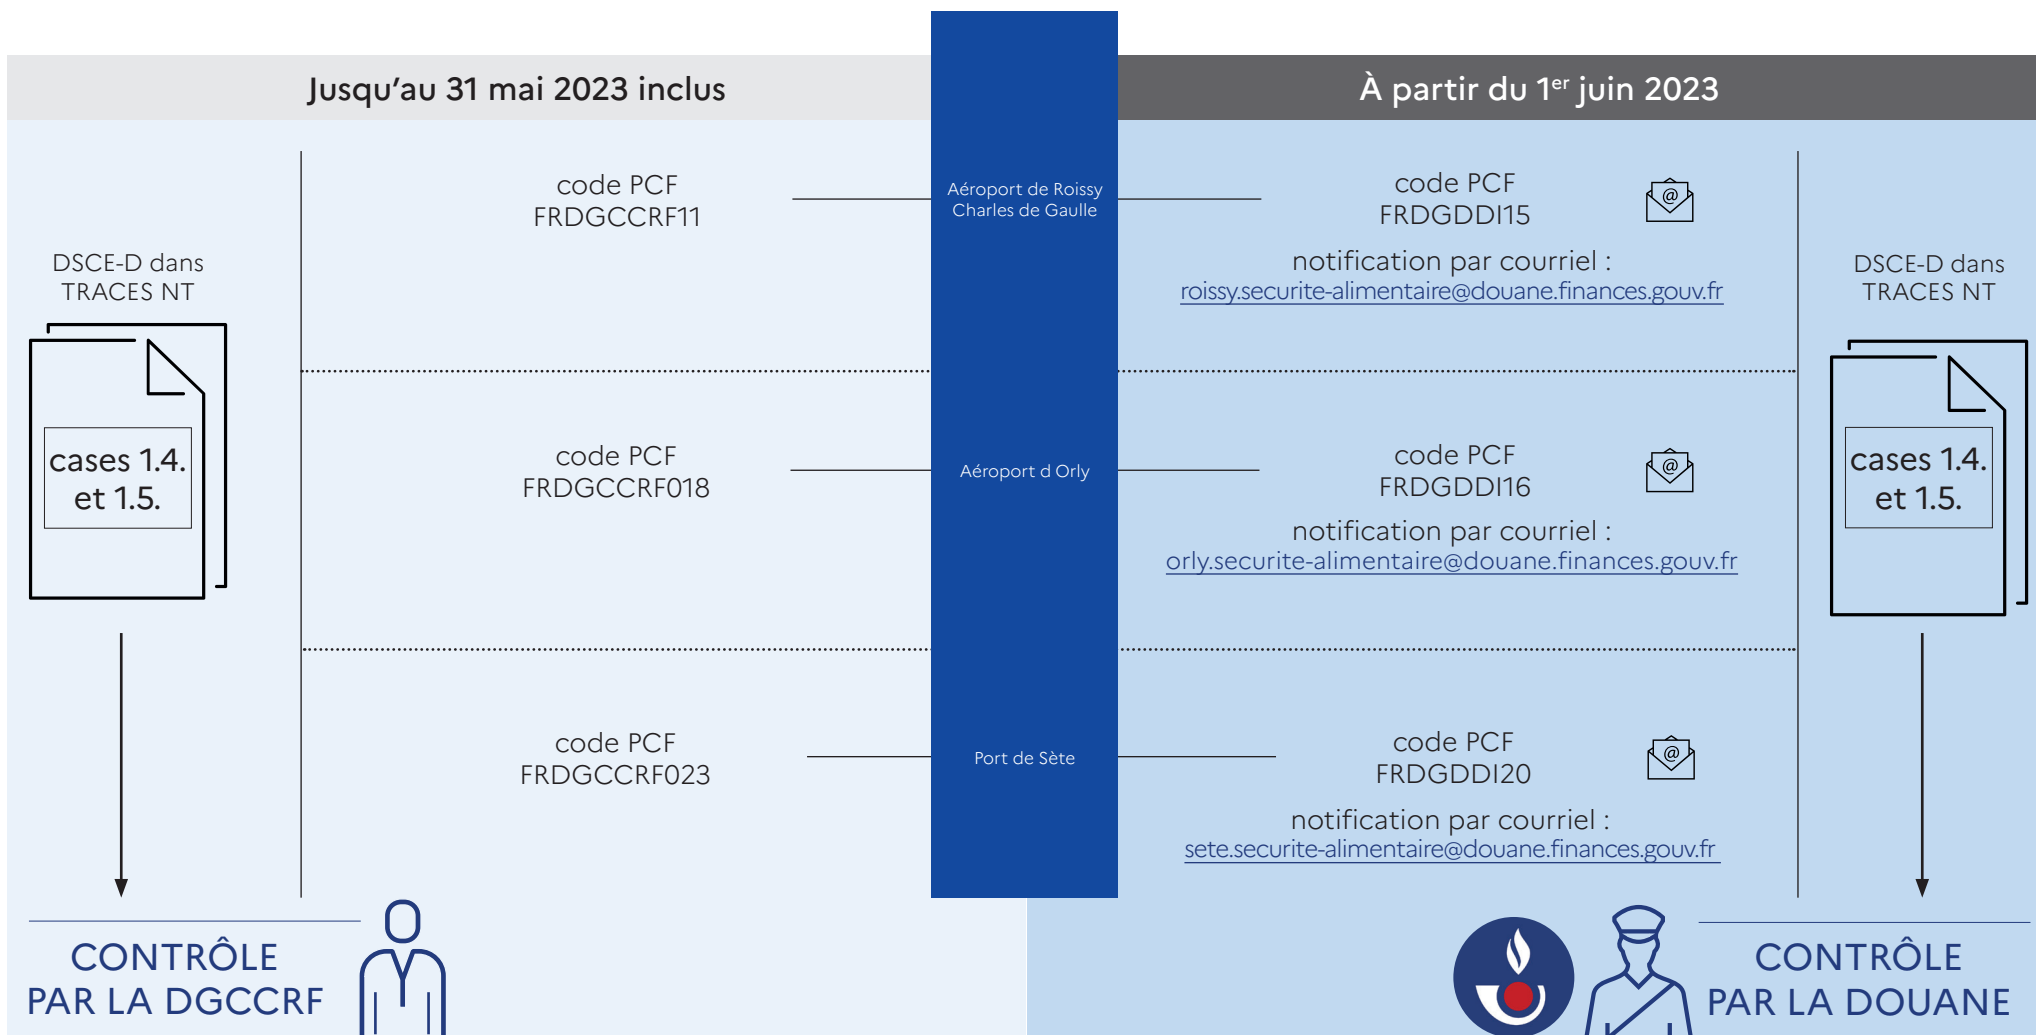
Jusqu'au 31 mai 2023 inclus

À partir du 1$^{er}$ juin 2023

DSCE-D dans TRACES NT

cases 1.4. et 1.5.

code PCF FRDGCCRF11

Aéroport de Roissy Charles de Gaulle

code PCF FRDGDDI15

notification par courriel : roissy.securite-alimentaire@douane.finances.gouv.fr

DSCE-D dans TRACES NT

cases 1.4. et 1.5.

code PCF FRDGCCRF018

Aéroport d Orly

code PCF FRDGDDI16

notification par courriel : orly.securite-alimentaire@douane.finances.gouv.fr

code PCF FRDGCCRF023

Port de Sète

code PCF FRDGDDI20

notification par courriel : sete.securite-alimentaire@douane.finances.gouv.fr

CONTRÔLE PAR LA DGCCRF

CONTRÔLE PAR LA DOUANE